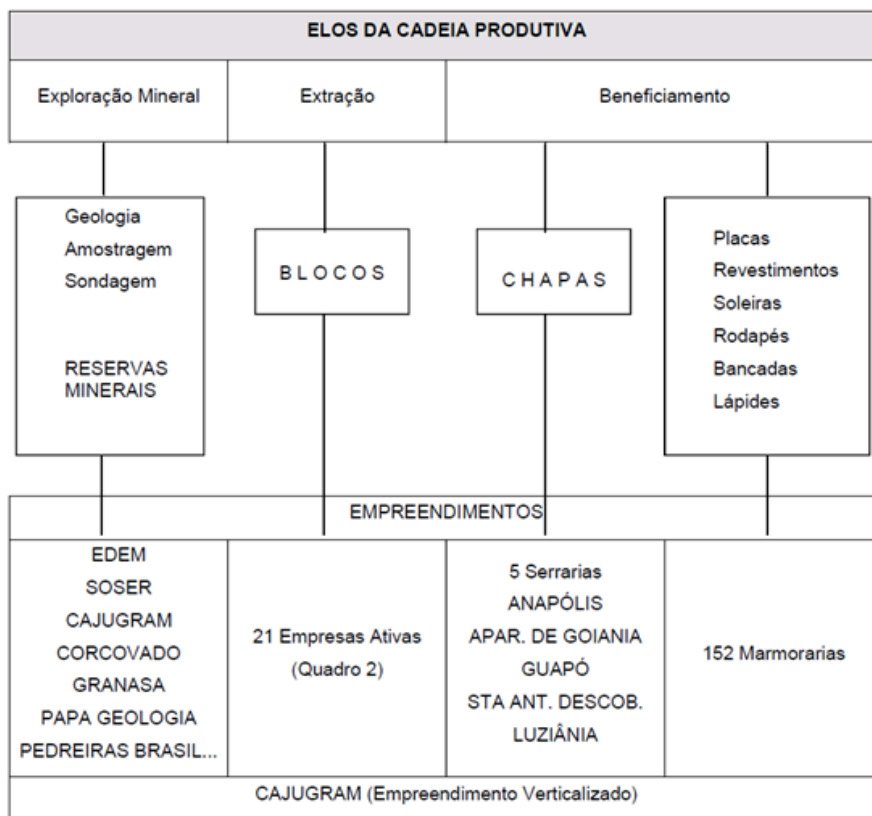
ELOS DA CADEIA PRODUTIVA

Exploração Mineral

Extração

Beneficiamento

Geologia
Amostragem
Sondagem

RESERVAS MINERAIS

B L O C O S

C H A P A S

Placas
Revestimentos
Soleiras
Rodapés
Bancadas
Lápides

EMPREENDIMENTOS

| EDEM<br>SOSER<br>CAJUGRAM<br>CORCOVADO<br>GRANASA<br>PAPA GEOLOGIA<br>PEDREIRAS BRASIL... | 21 Empresas Ativas<br>(Quadro 2) | 5 Serrarias<br>ANAPÓLIS<br>APAR. DE GOIANIA<br>GUAPÓ<br>STA ANT. DESCOB.<br>LUZIÂNIA | 152 Marmorarias |
|---|---|---|---|

CAJUGRAM (Empreendimento Verticalizado)